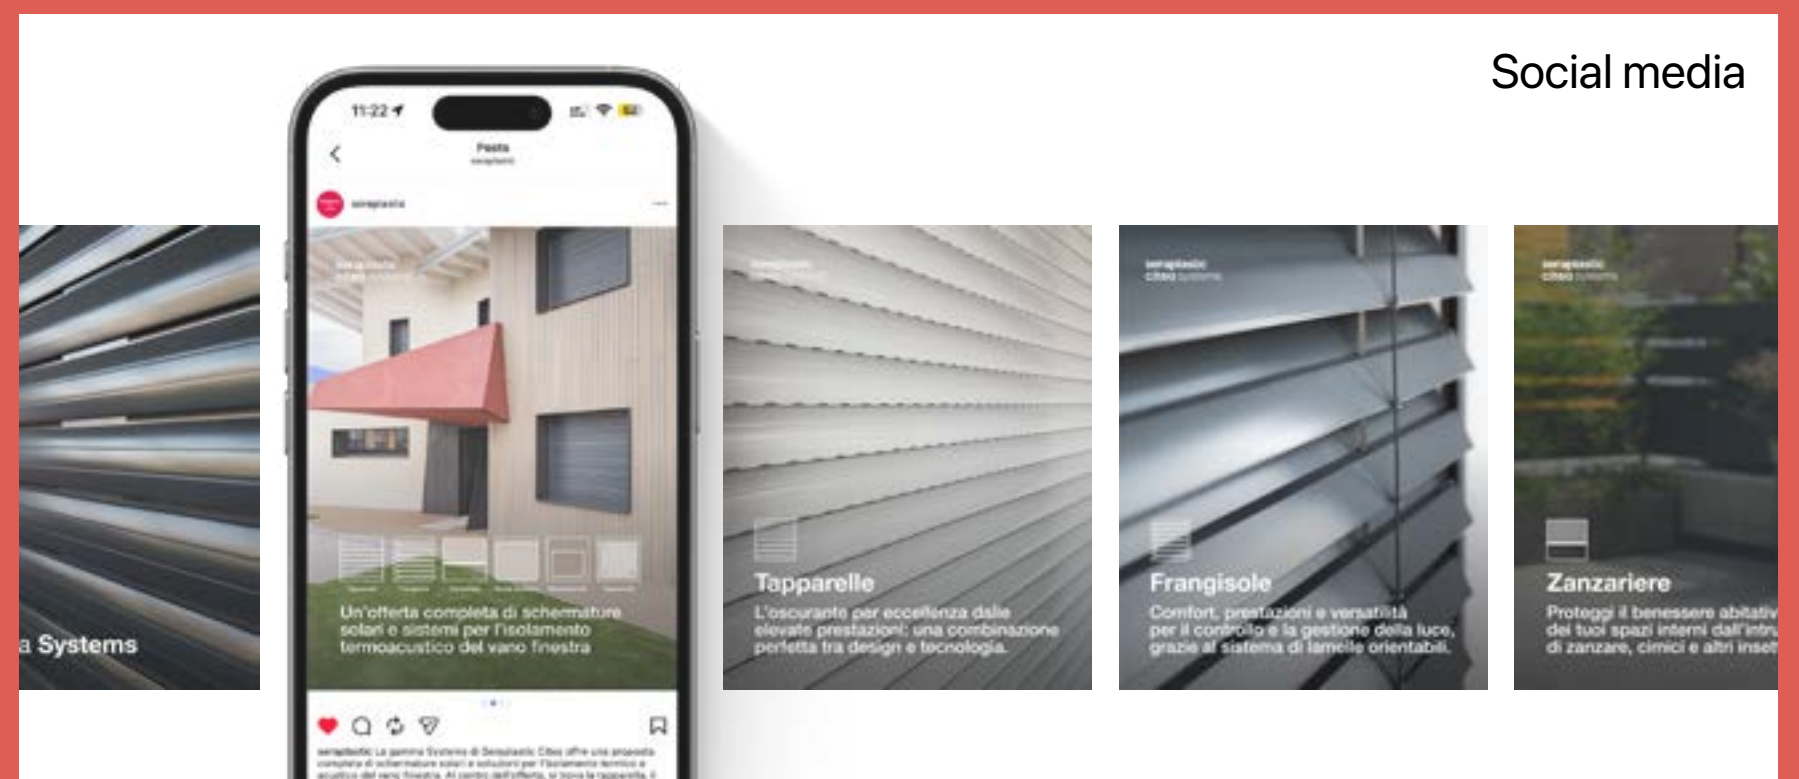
Social media

a Systems

11:22

Posts

seraplastic

Un'offerta completa di schermature solari e sistemi per l'isolamento termoacustico del vano finestra

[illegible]

Tapparelle

L'oscurante per eccellenza dalle elevate prestazioni: una combinazione perfetta tra design e tecnologia.

Frangisole

Comfort, prestazioni e versatilità per il controllo e la gestione della luce, grazie al sistema di lamelle orientabili.

Zanzariere

Proteggi il benessere abitativ dei tuoi spazi interni dall'intru di zanzare, cimici e altri inset